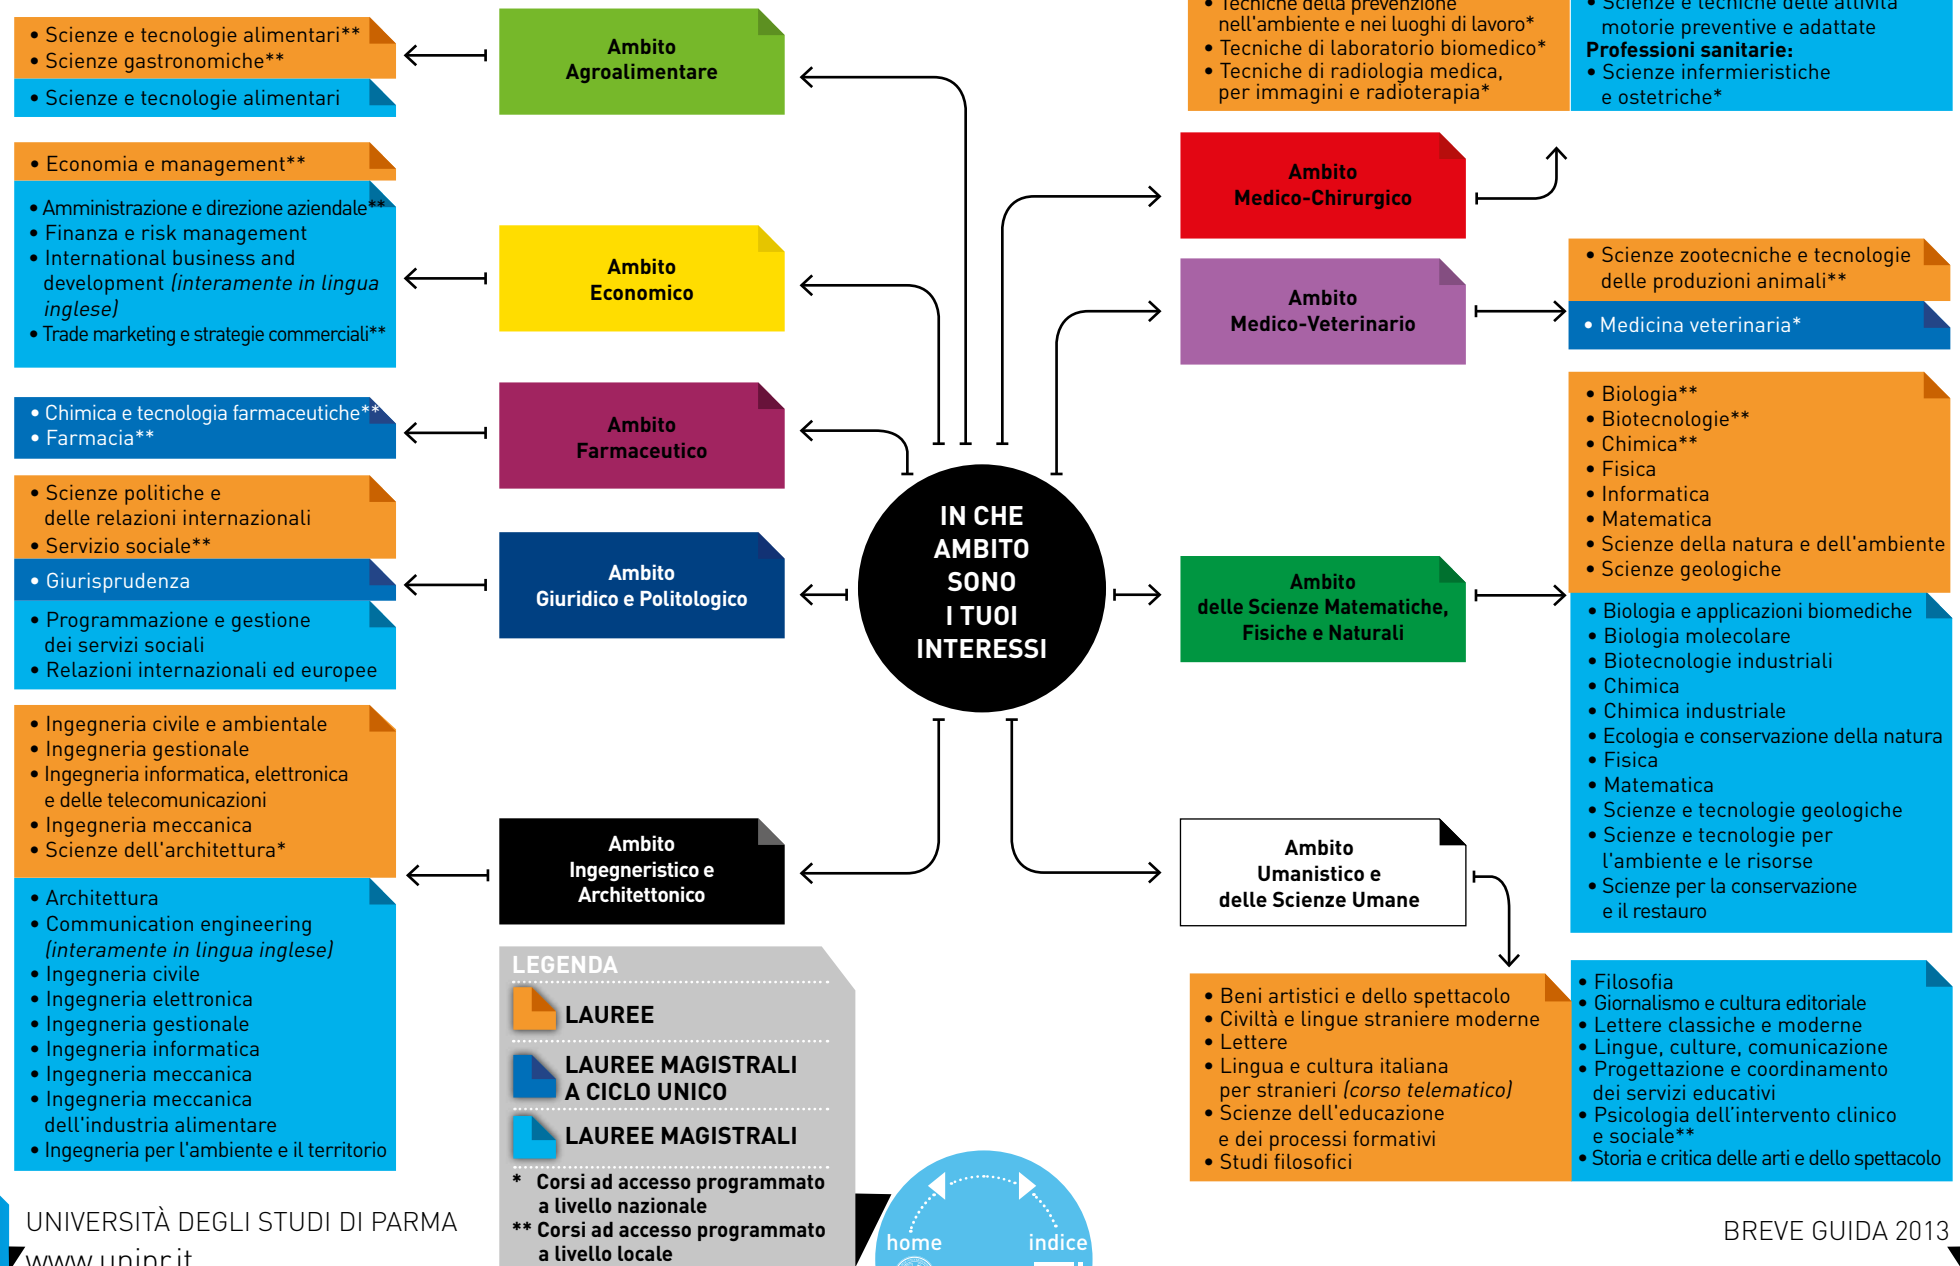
• Scienze e tecnologie alimentari**
• Scienze gastronomiche**

• Scienze e tecnologie alimentari

Ambito
Agroalimentare

• Economia e management**

• Amministrazione e direzione aziendale**
• Finanza e risk management
• International business and development *(interamente in lingua inglese)*
• Trade marketing e strategie commerciali**

Ambito
Economico

• Chimica e tecnologia farmaceutiche**
• Farmacia**

Ambito
Farmaceutico

• Scienze politiche e delle relazioni internazionali
• Servizio sociale**

• Giurisprudenza

• Programmazione e gestione dei servizi sociali
• Relazioni internazionali ed europee

Ambito
Giuridico e Politologico

• Ingegneria civile e ambientale
• Ingegneria gestionale
• Ingegneria informatica, elettronica e delle telecomunicazioni
• Ingegneria meccanica
• Scienze dell'architettura*

• Architettura
• Communication engineering *(interamente in lingua inglese)*
• Ingegneria civile
• Ingegneria elettronica
• Ingegneria gestionale
• Ingegneria informatica
• Ingegneria meccanica
• Ingegneria meccanica dell'industria alimentare
• Ingegneria per l'ambiente e il territorio

Ambito
Ingegneristico e
Architettonico

IN CHE AMBITO SONO I TUOI INTERESSI

• Tecniche della prevenzione nell'ambiente e nei luoghi di lavoro*
• Tecniche di laboratorio biomedico*
• Tecniche di radiologia medica, per immagini e radioterapia*

• Scienze e tecniche delle attività motorie preventive e adattate
**Professioni sanitarie:**
• Scienze infermieristiche e ostetriche*

Ambito
Medico-Chirurgico

Ambito
Medico-Veterinario

• Scienze zootecniche e tecnologie delle produzioni animali**

• Medicina veterinaria*

• Biologia**
• Biotecnologie**
• Chimica**
• Fisica
• Informatica
• Matematica
• Scienze della natura e dell'ambiente
• Scienze geologiche

Ambito
delle Scienze Matematiche, Fisiche e Naturali

• Biologia e applicazioni biomediche
• Biologia molecolare
• Biotecnologie industriali
• Chimica
• Chimica industriale
• Ecologia e conservazione della natura
• Fisica
• Matematica
• Scienze e tecnologie geologiche
• Scienze e tecnologie per l'ambiente e le risorse
• Scienze per la conservazione e il restauro

Ambito
Umanistico e
delle Scienze Umane

• Beni artistici e dello spettacolo
• Civiltà e lingue straniere moderne
• Lettere
• Lingua e cultura italiana per stranieri *(corso telematico)*
• Scienze dell'educazione e dei processi formativi
• Studi filosofici

• Filosofia
• Giornalismo e cultura editoriale
• Lettere classiche e moderne
• Lingue, culture, comunicazione
• Progettazione e coordinamento dei servizi educativi
• Psicologia dell'intervento clinico e sociale**
• Storia e critica delle arti e dello spettacolo

LEGENDA
LAUREE
LAUREE MAGISTRALI A CICLO UNICO
LAUREE MAGISTRALI
* Corsi ad accesso programmato a livello nazionale
** Corsi ad accesso programmato a livello locale

home
indice

UNIVERSITÀ DEGLI STUDI DI PARMA
www.unipr.it

BREVE GUIDA 2013